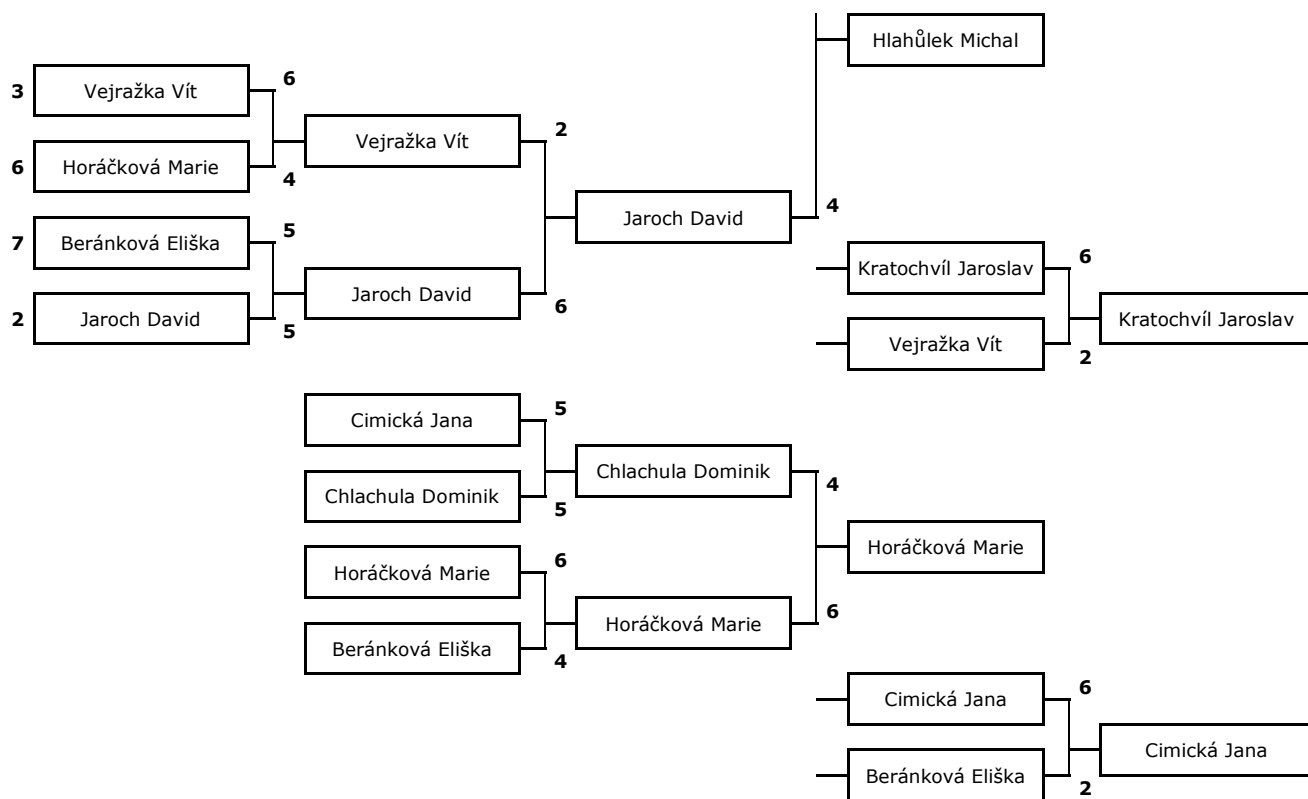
Hlahůlek Michal

3 Vejražka Vít 6

6 Horáčková Marie 4

Vejražka Vít 2

Jaroch David 4

7 Beránková Eliška 5

2 Jaroch David 5

Jaroch David 6

Kratochvíl Jaroslav 6

Vejražka Vít 2

Kratochvíl Jaroslav

Cimická Jana 5

Chlachula Dominik 5

Chlachula Dominik 4

Horáčková Marie

Horáčková Marie 6

Beránková Eliška 4

Horáčková Marie 6

Cimická Jana 6

Beránková Eliška 2

Cimická Jana